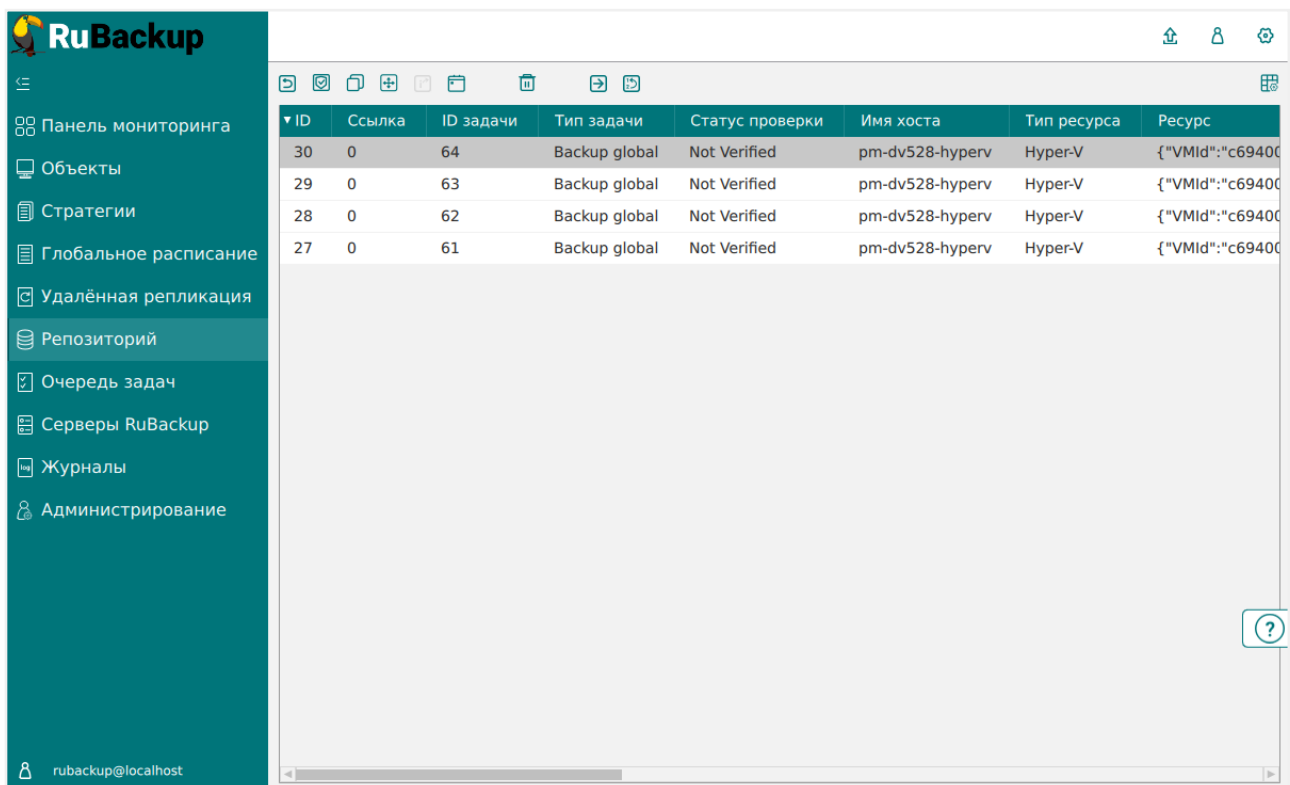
RuBackup

Панель мониторинга
Объекты
Стратегии
Глобальное расписание
Удалённая репликация
Репозиторий
Очередь задач
Серверы RuBackup
Журналы
Администрирование

rubackup@localhost

| ID | Ссылка | ID задачи | Тип задачи | Статус проверки | Имя хоста | Тип ресурса | Ресурс |
|---|---|---|---|---|---|---|---|
| 30 | 0 | 64 | Backup global | Not Verified | pm-dv528-hyperv | Hyper-V | {"VMId":"c69400 |
| 29 | 0 | 63 | Backup global | Not Verified | pm-dv528-hyperv | Hyper-V | {"VMId":"c69400 |
| 28 | 0 | 62 | Backup global | Not Verified | pm-dv528-hyperv | Hyper-V | {"VMId":"c69400 |
| 27 | 0 | 61 | Backup global | Not Verified | pm-dv528-hyperv | Hyper-V | {"VMId":"c69400 |

?